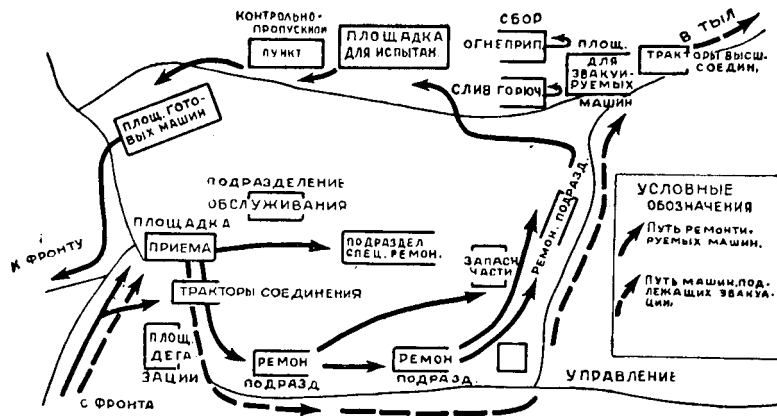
КОНТРОЛЬНО-ПРОПУСКНОЙ
ПУНКТ
ПЛОЩАДКА ДЛЯ ИСПЫТАН
СБОР
ОГНЕПРИП.
ПЛОЩ.
ДЛЯ ЭВАКУИРУЕМЫХ МАШИН
СЛИВ ГОРЮЧ.
В ТЫЛ
ТРАКТОРЫ ВЫСШ. СОЕДИН.
ПЛОЩ. ГОТОВЫХ МАШИН
ПОДРАЗДЕЛЕНИЕ ОБСЛУЖИВАНИЯ
ПЛОЩАДКА
ПРИЕМА
ПОДРАЗДЕЛ СПЕЦ. РЕМОН.
ЗАПАСН ЧАСТИ
РЕМОН. ПОДРАЗД.
УСЛОВНЫЕ ОБОЗНАЧЕНИЯ
Путь ремонтируемых машин.
Путь машин, подлежащих эвакуации.
К ФРОНТУ
ТРАКТОРЫ СОЕДИНЕНИЯ
ПЛОЩ. ДЕГАЗАЦИИ
РЕМОН ПОДРАЗД
РЕМОН ПОДРАЗД.
УПРАВЛЕНИЕ
С ФРОНТА